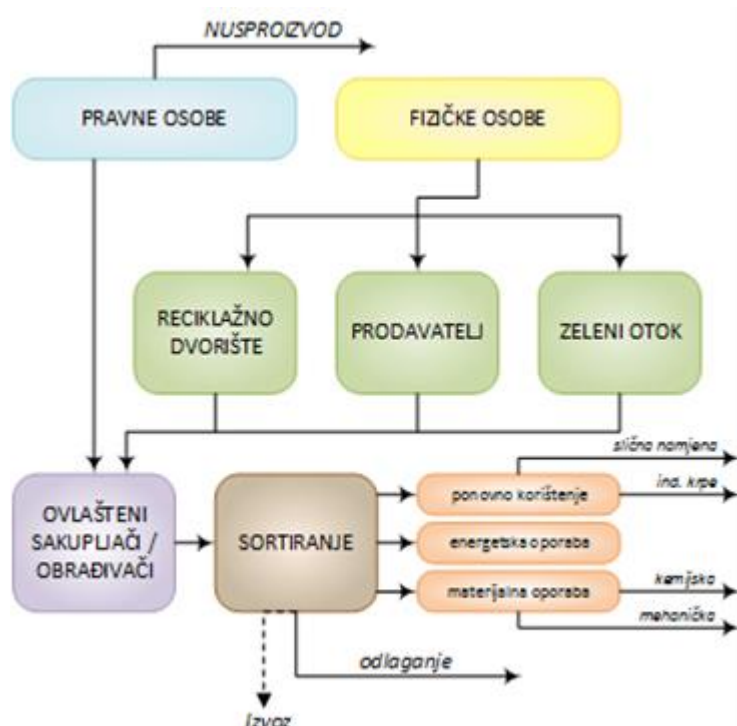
NUSPROIZVOD

PRAVNE OSOBE

FIZIČKE OSOBE

RECIKLAŽNO DVORIŠTE

PRODAVATELJI

ZELENI OTOK

OVLAŠTENI SAKUPLJAČI / OBRAĐIVAČI

SORTIRANJE

ponovno korištenje

slična namjena

ind. krpe

energetska oporaba

materijalna oporaba

kemijska

mehanička

odlaganje

izvoz